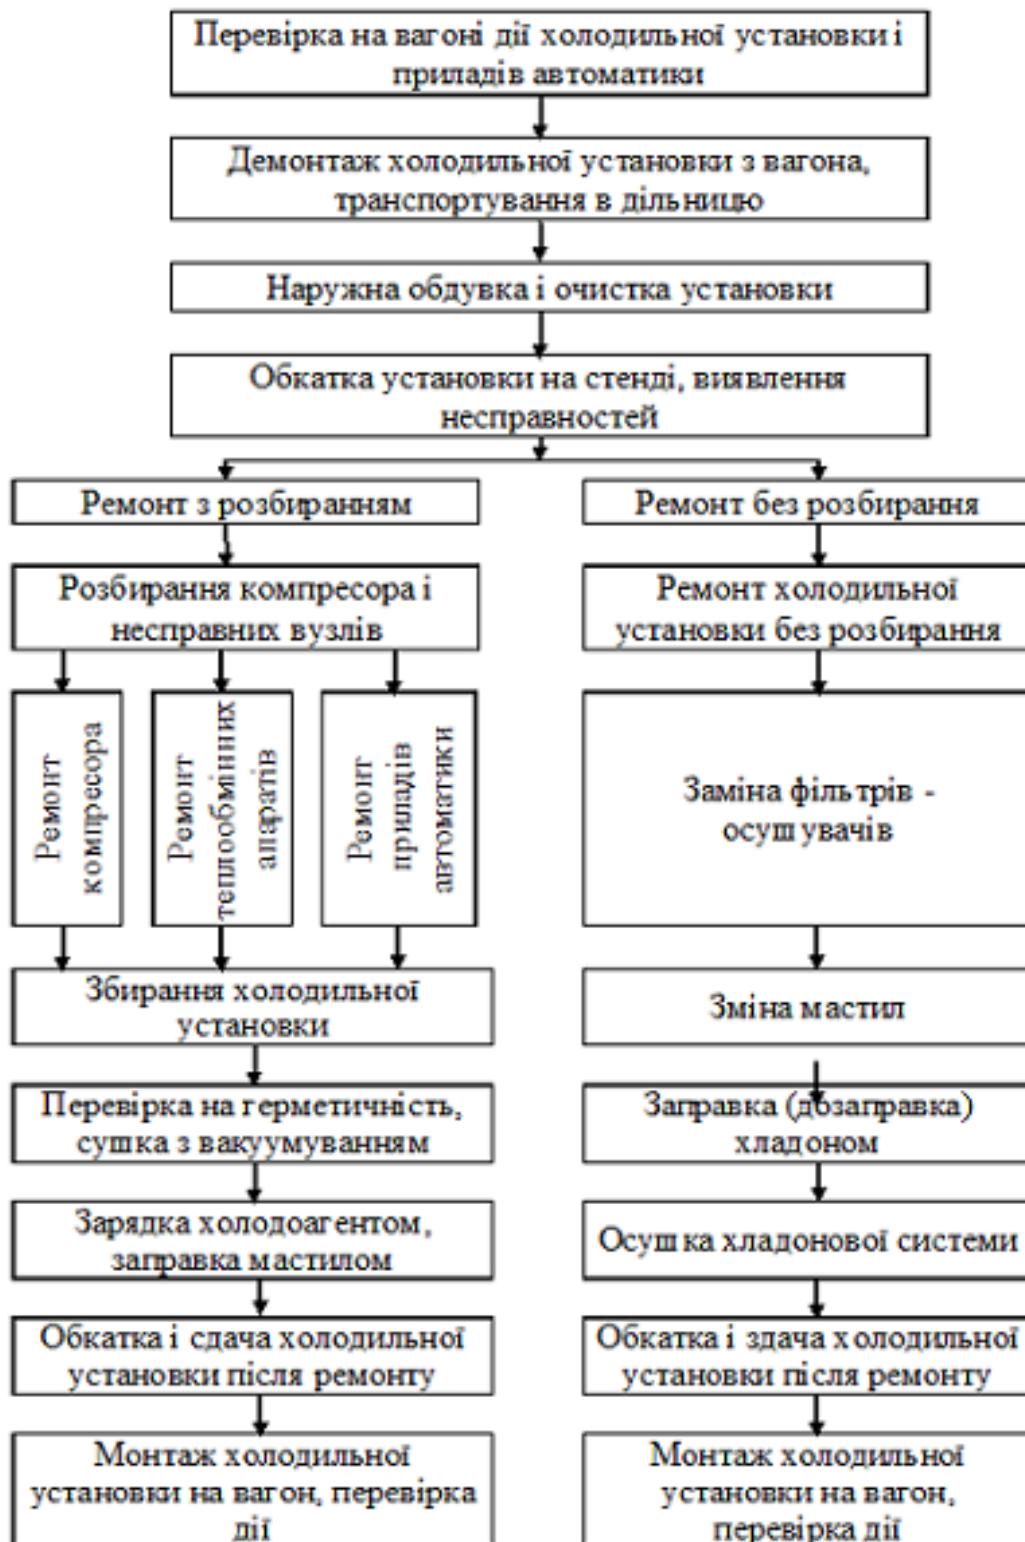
Перевірка на вагоні дії холодильної установки і приладів автоматики

Демонтаж холодильної установки з вагона, транспортування в дільницю

Наружна обдувка і очистка установки

Обкатка установки на стенді, виявлення несправностей

Ремонт з розбиранням

Ремонт без розбирання

Розбирання компресора і несправних вузлів

Ремонт холодильної установки без розбирання

Ремонт компресора

Ремонт теплообмінних апаратів

Ремонт приладів автоматики

Заміна фільтрів - осушувачів

Збирання холодильної установки

Зміна мастил

Перевірка на герметичність, сушка з вакуумуванням

Заправка (дозаправка) хладоном

Зарядка холодоагентом, заправка мастилом

Осушка хладонової системи

Обкатка і сдача холодильної установки після ремонту

Обкатка і здача холодильної установки після ремонту

Монтаж холодильної установки на вагон, перевірка дії

Монтаж холодильної установки на вагон, перевірка дії